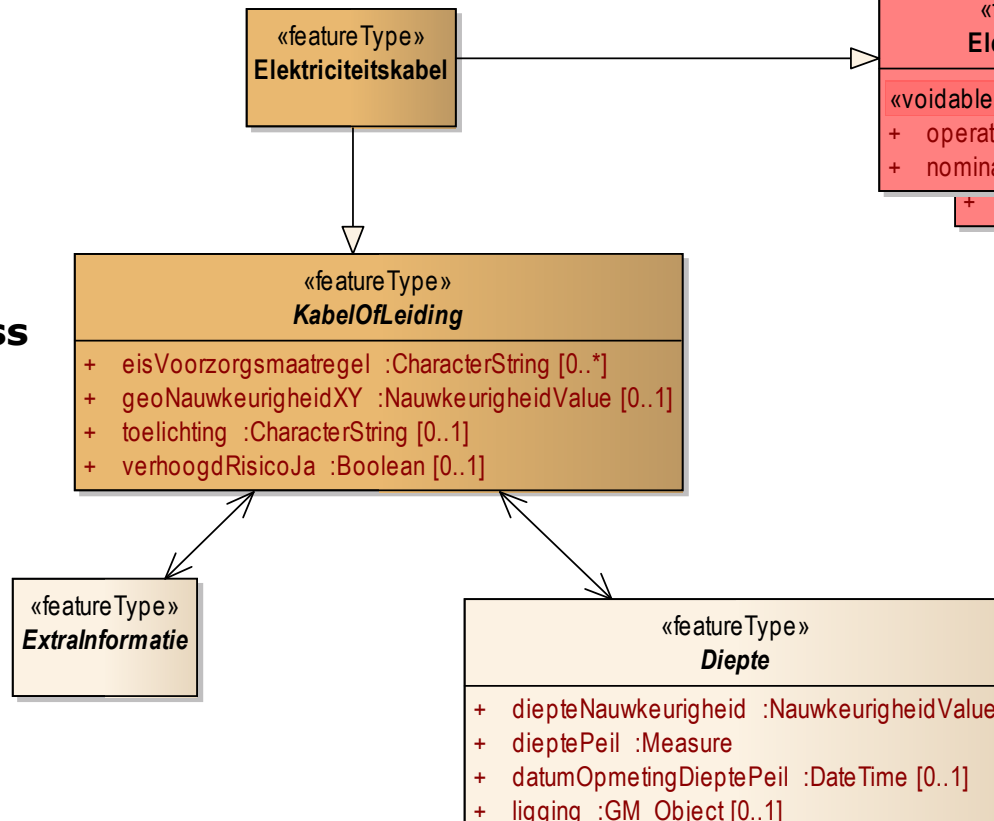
«featureType»
Elektriciteitskabel

«
El
«voidable
+ operat
+ nomina
+

ss

«featureType»
KabelOfLeiding
+ eisVoorzorgsmaatregel :CharacterString [0..*]
+ geoNauwkeurigheidXY :NauwkeurigheidValue [0..1]
+ toelichting :CharacterString [0..1]
+ verhoogdRisicoJa :Boolean [0..1]

«featureType»
ExtraInformatie

«featureType»
Diepte
+ diepteNauwkeurigheid :NauwkeurigheidValue
+ dieptePeil :Measure
+ datumOpmetingDieptePeil :DateTime [0..1]
+ ligging :GM_Object [0..1]